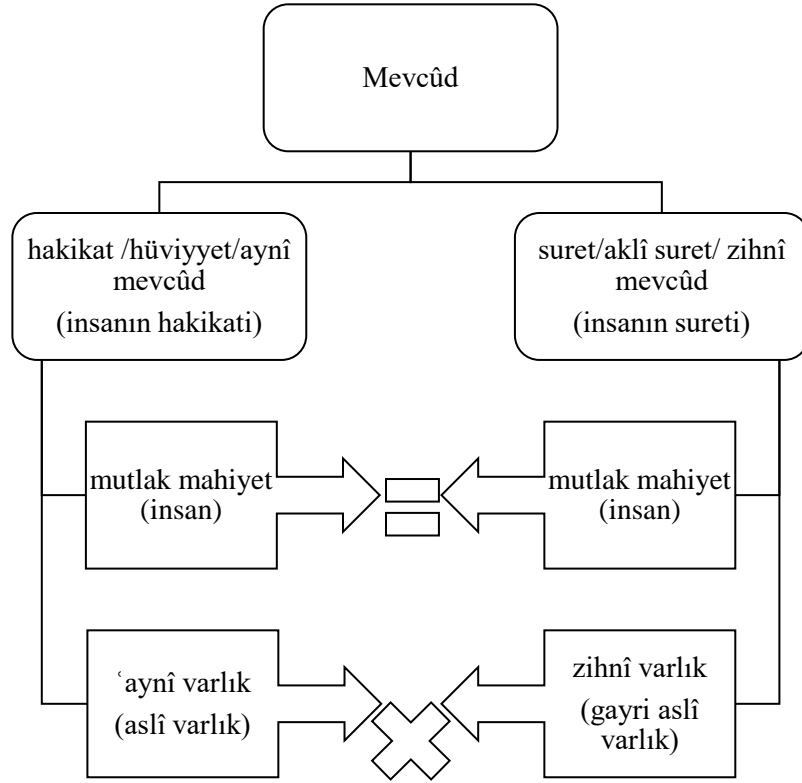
Mevcûd

hakikat /hüviyyet/aynî mevcûd
(insanın hakikati)

suret/aklî suret/ zihnî mevcûd
(insanın sureti)

mutlak mahiyet
(insan)

mutlak mahiyet
(insan)

ʿaynî varlık
(aslî varlık)

zihnî varlık
(gayri aslî varlık)